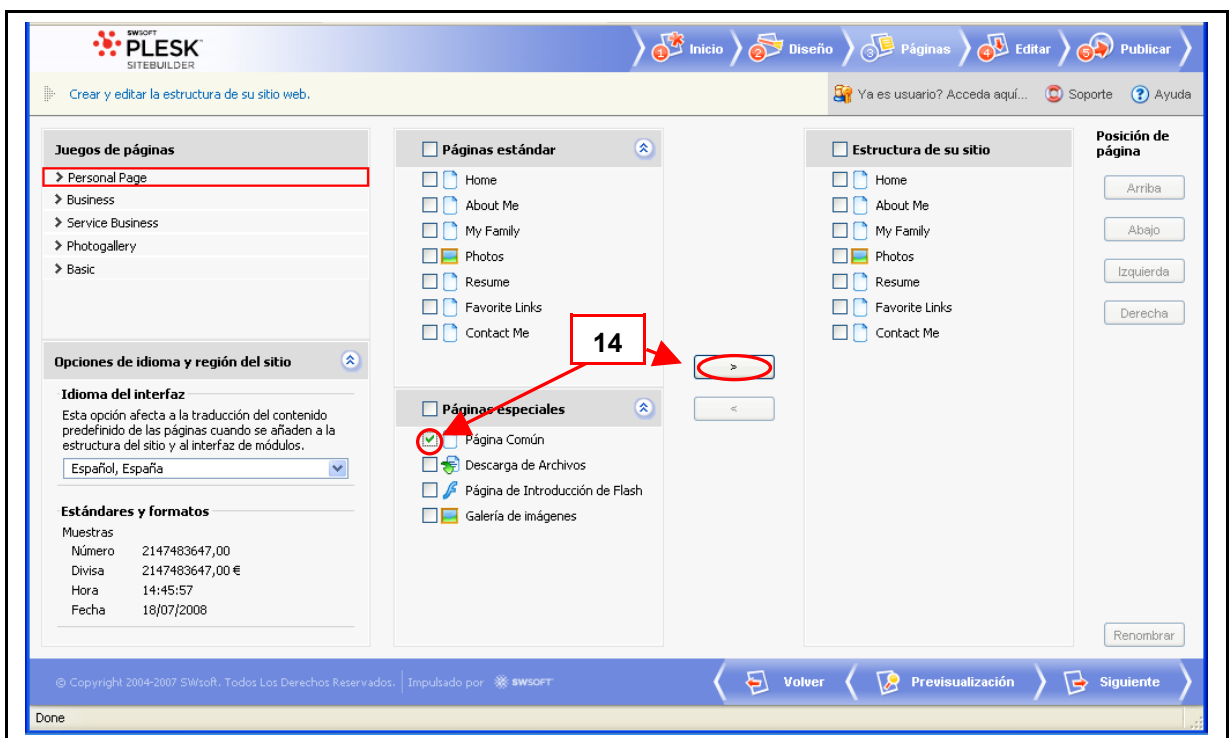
SWSOFT PLESK SITEBUILDER

1 Inicio 2 Diseño 3 Páginas 4 Editar 5 Publicar

Crear y editar la estructura de su sitio web.

Ya es usuario? Acceda aquí... Soporte Ayuda

Juegos de páginas
Personal Page
Business
Service Business
Photogallery
Basic

Opciones de idioma y región del sitio

Idioma del interfaz
Esta opción afecta a la traducción del contenido predefinido de las páginas cuando se añaden a la estructura del sitio y al interfaz de módulos.
Español, España

Estándares y formatos
Muestras
| Número | 2147483647,00 |
|---|---|
| Divisa | 2147483647,00 € |
| Hora | 14:45:57 |
| Fecha | 18/07/2008 |

Páginas estándar
Home
About Me
My Family
Photos
Resume
Favorite Links
Contact Me

14

>
<

Páginas especiales
Página Común
Descarga de Archivos
Página de Introducción de Flash
Galería de imágenes

Estructura de su sitio
Home
About Me
My Family
Photos
Resume
Favorite Links
Contact Me

Posición de página
Arriba
Abajo
Izquierda
Derecha
Renombrar

© Copyright 2004-2007 SWsoft. Todos Los Derechos Reservados. | Impulsado por SWSOFT

Volver Previsualización Siguiente

Done